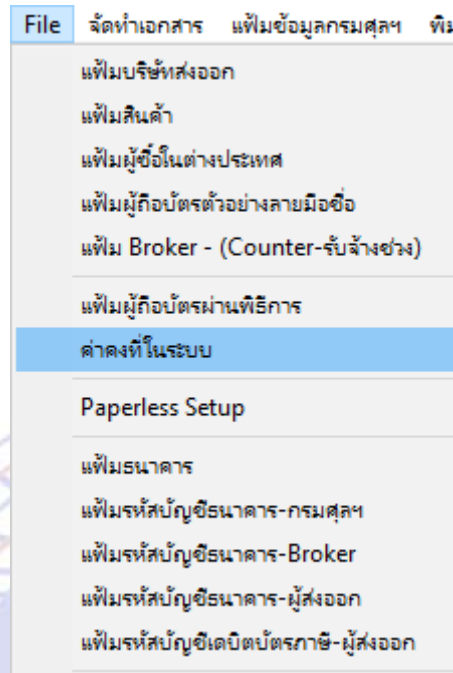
File จัดทำเอกสาร แฟ้มข้อมูลกรมศุลฯ พิม

แฟ้มบริษัทส่งออก
แฟ้มสินค้า
แฟ้มผู้ซื้อในต่างประเทศ
แฟ้มผู้ถือบัตรตัวอย่างลายมือชื่อ
แฟ้ม Broker - (Counter-รับจ้างช่วง)

แฟ้มผู้ถือบัตรผ่านพิธีการ
ค่าคงที่ในระบบ

Paperless Setup

แฟ้มธนาคาร
แฟ้มรหัสบัญชีธนาคาร-กรมศุลฯ
แฟ้มรหัสบัญชีธนาคาร-Broker
แฟ้มรหัสบัญชีธนาคาร-ผู้ส่งออก
แฟ้มรหัสบัญชีเดบิตบัตรภาษี-ผู้ส่งออก